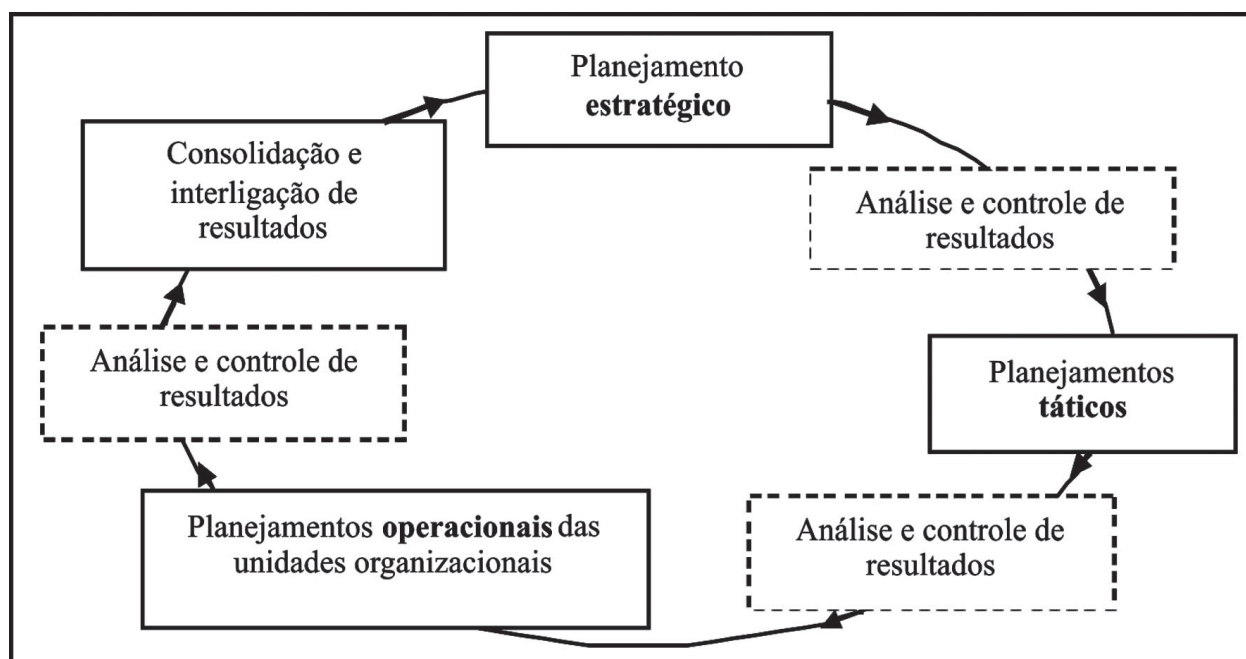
Planejamento **estratégico**

Análise e controle de resultados

Planejamentos **táticos**

Análise e controle de resultados

Planejamentos **operacionais** das unidades organizacionais

Análise e controle de resultados

Consolidação e interligação de resultados